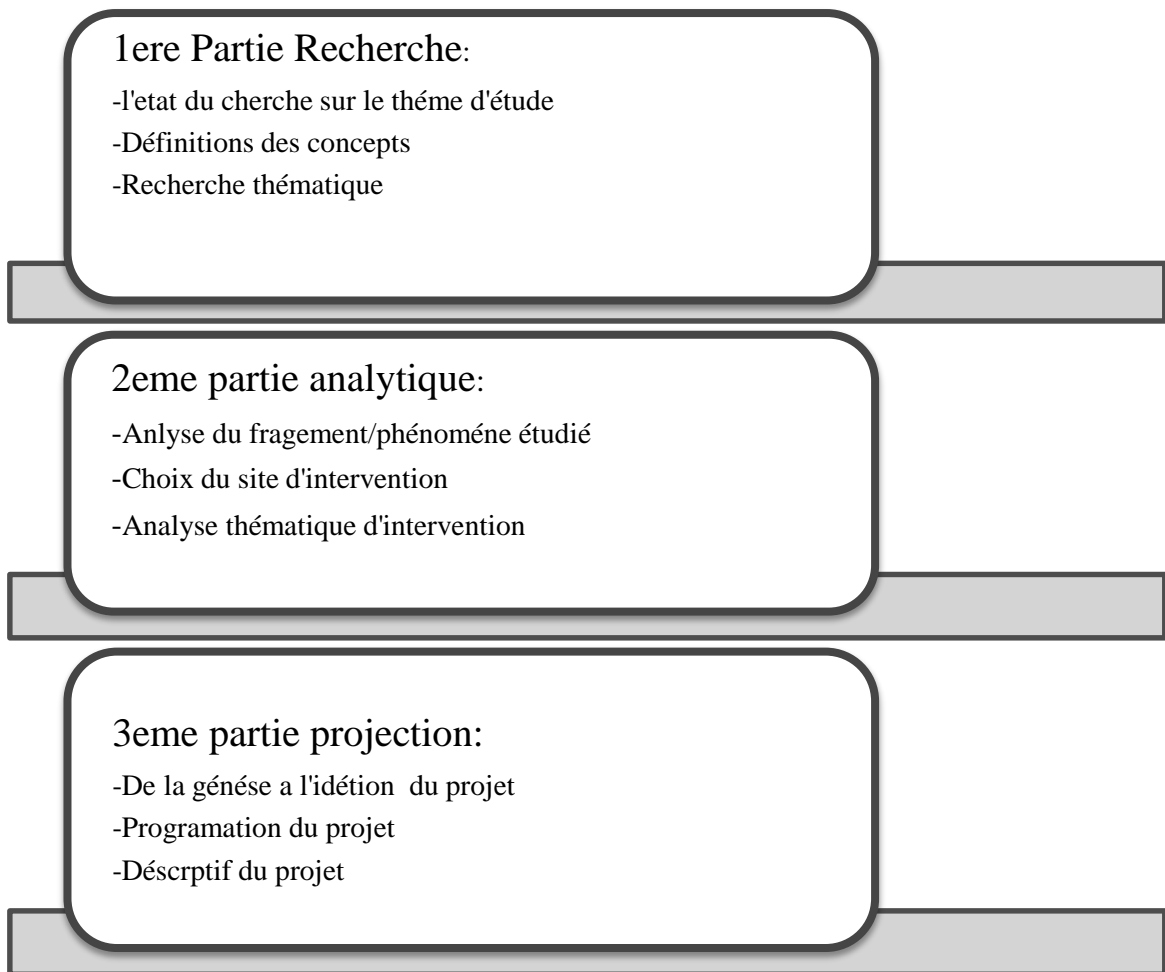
1ere Partie Recherche:
-l'etat du cherche sur le théme d'étude
-Définitions des concepts
-Recherche thématique

2eme partie analytique:
-Anlyse du fragement/phénoméne étudié
-Choix du site d'intervention
-Analyse thématique d'intervention

3eme partie projection:
-De la génése a l'idétion du projet
-Programation du projet
-Déscrptif du projet